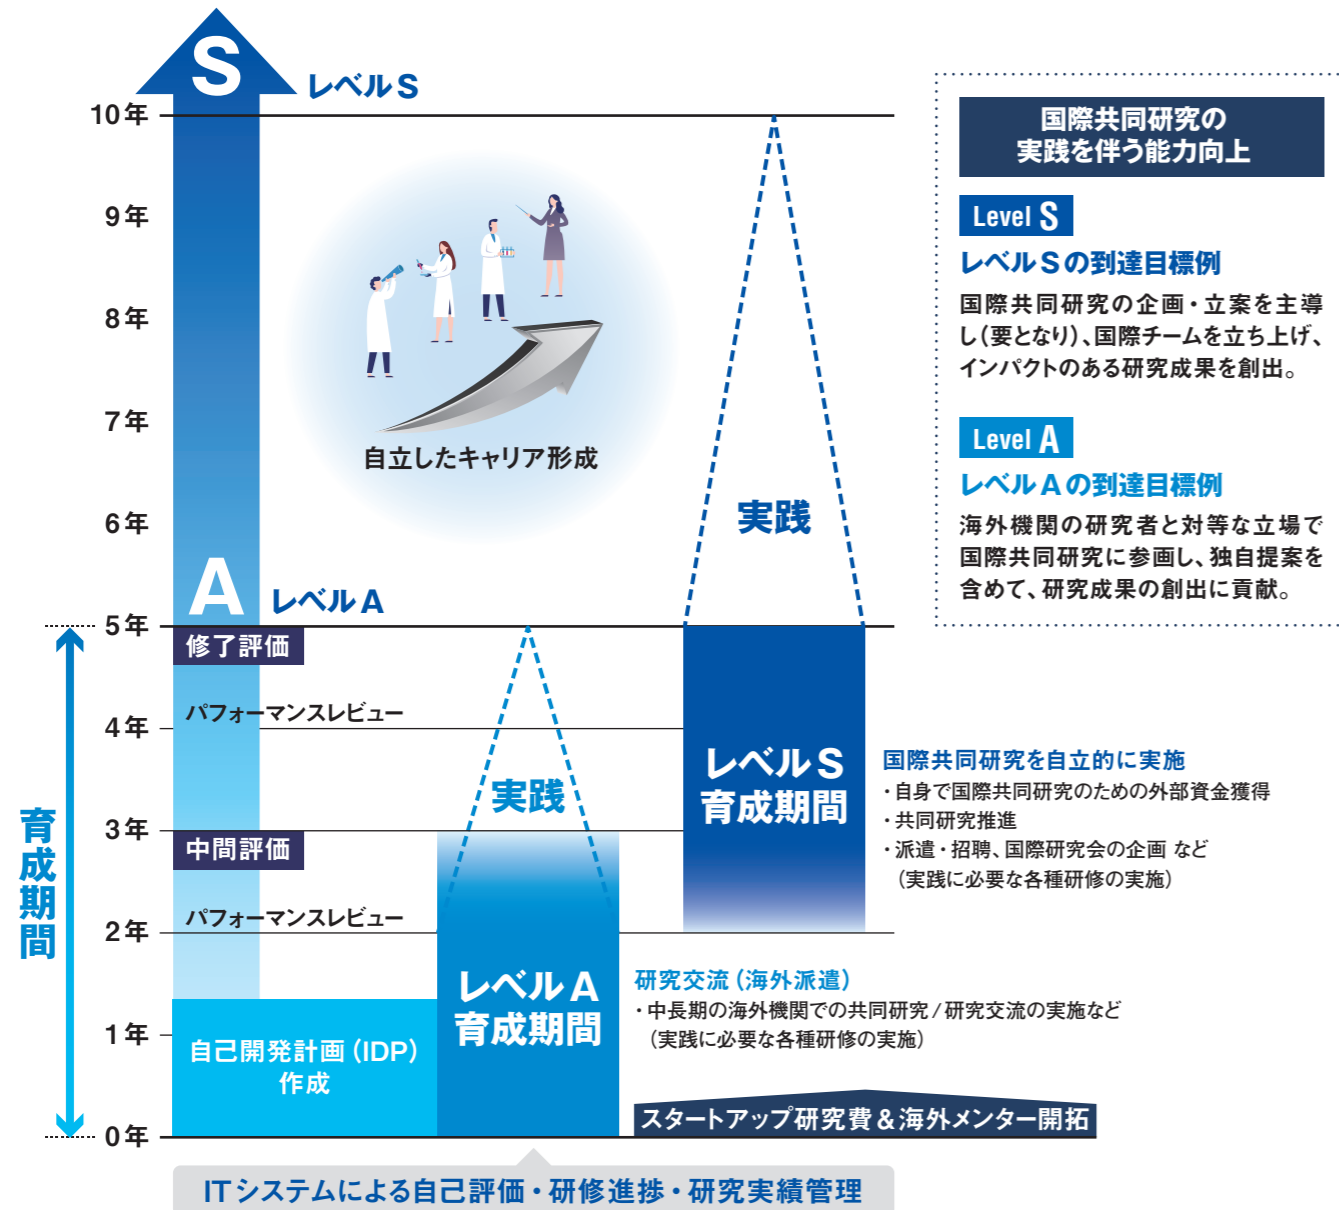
S レベルS

10年
9年
8年
7年
6年
5年
4年
3年
2年
1年
0年

自立したキャリア形成

A レベルA

修了評価
パフォーマンスレビュー
中間評価
パフォーマンスレビュー

育成期間

実践
実践

レベルS
育成期間

レベルA
育成期間

自己開発計画（IDP）作成

国際共同研究の実践を伴う能力向上

Level S
レベルSの到達目標例
国際共同研究の企画・立案を主導し（要となり）、国際チームを立ち上げ、インパクトのある研究成果を創出。

Level A
レベルAの到達目標例
海外機関の研究者と対等な立場で国際共同研究に参画し、独自提案を含めて、研究成果の創出に貢献。

国際共同研究を自立的に実施
・自身で国際共同研究のための外部資金獲得
・共同研究推進
・派遣・招聘、国際研究会の企画 など
（実践に必要な各種研修の実施）

研究交流（海外派遣）
・中長期の海外機関での共同研究／研究交流の実施など
（実践に必要な各種研修の実施）

スタートアップ研究費＆海外メンター開拓

ITシステムによる自己評価・研修進捗・研究実績管理